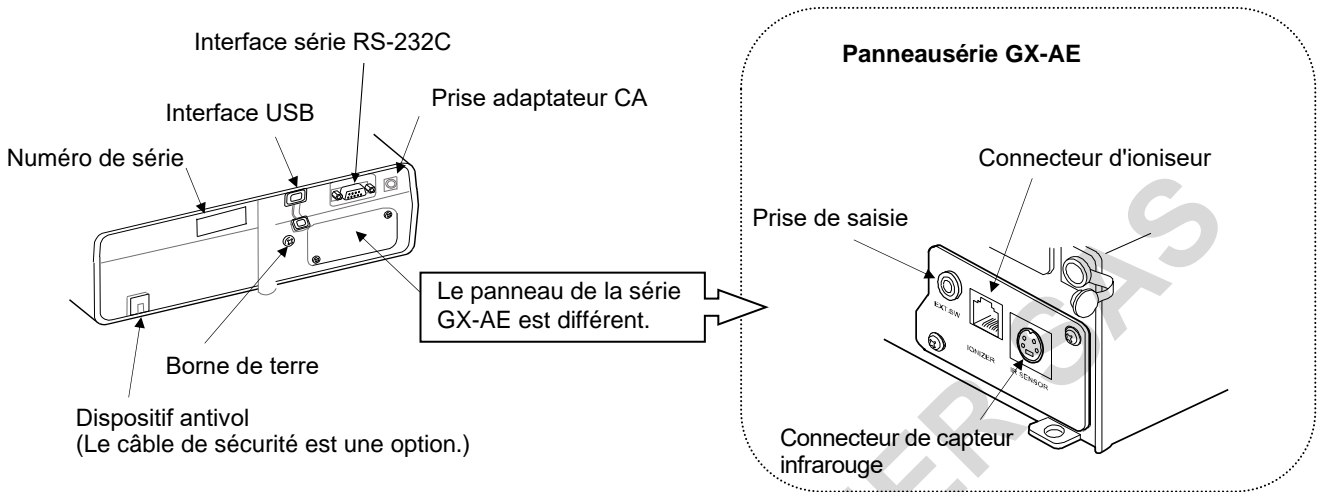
Interface série RS-232C

Prise adaptateur CA

Interface USB

Numéro de série

Le panneau de la série GX-AE est différent.

Borne de terre

Dispositif antivol
(Le câble de sécurité est une option.)

Panneausérie GX-AE

Connecteur d'ioniseur

Prise de saisie

EXT.SW

IONIZER

IR SENSOR

Connecteur de capteur infrarouge

A&D